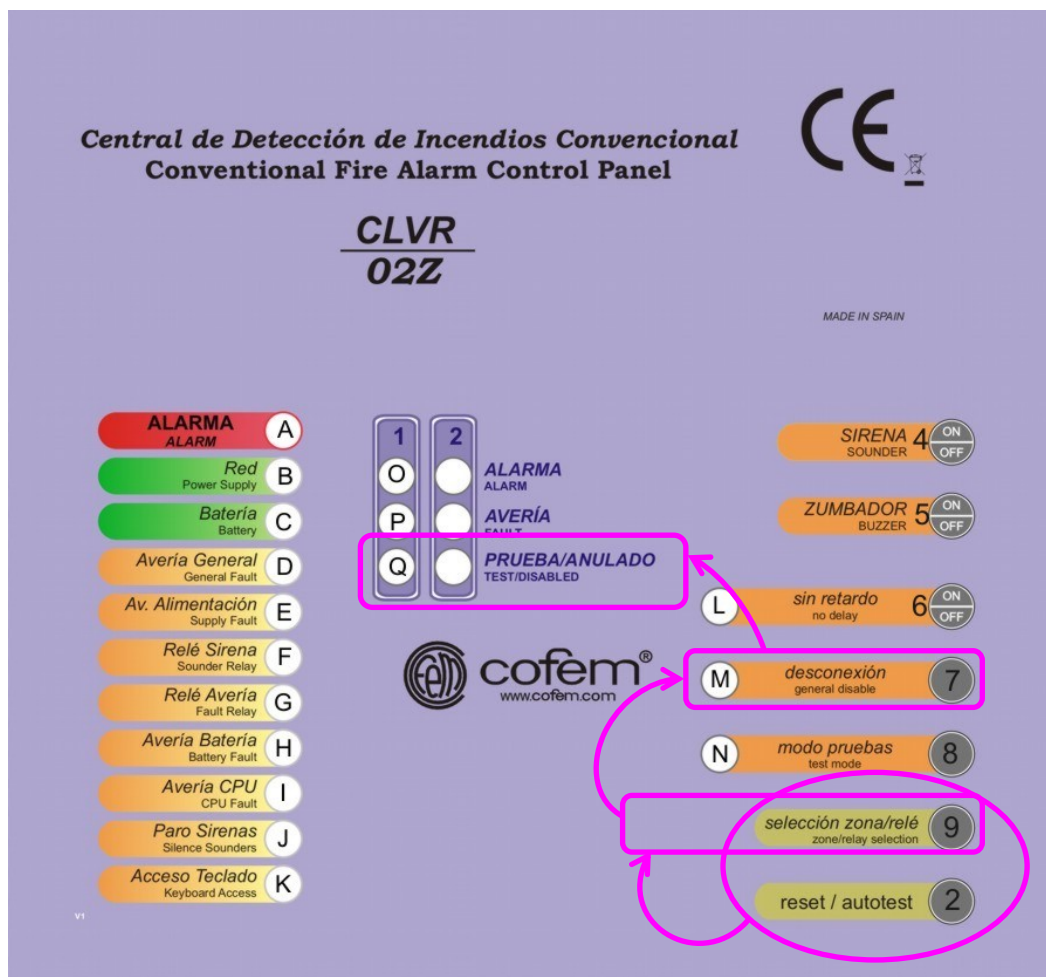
Central de Detección de Incendios Convencional
Conventional Fire Alarm Control Panel

CE

CLVR
02Z

MADE IN SPAIN

ALARMA
ALARM
A

Red
Power Supply
B

Batería
Battery
C

Avería General
General Fault
D

Av. Alimentación
Supply Fault
E

Relé Sirena
Sounder Relay
F

Relé Avería
Fault Relay
G

Avería Batería
Battery Fault
H

Avería CPU
CPU Fault
I

Paro Sirenas
Silence Sounders
J

Acceso Teclado
Keyboard Access
K

V1

1 2

O ALARMA
ALARM

P AVERÍA
FAULT

Q PRUEBA/ANULADO
TEST/DISABLED

cofem®
www.cofem.com

SIRENA
SOUNDER
4 ON OFF

ZUMBADOR
BUZZER
5 ON OFF

L sin retardo
no delay
6 ON OFF

M desconexión
general disable
7

N modo pruebas
test mode
8

selección zona/relé
zone/relay selection
9

reset / autotest
2